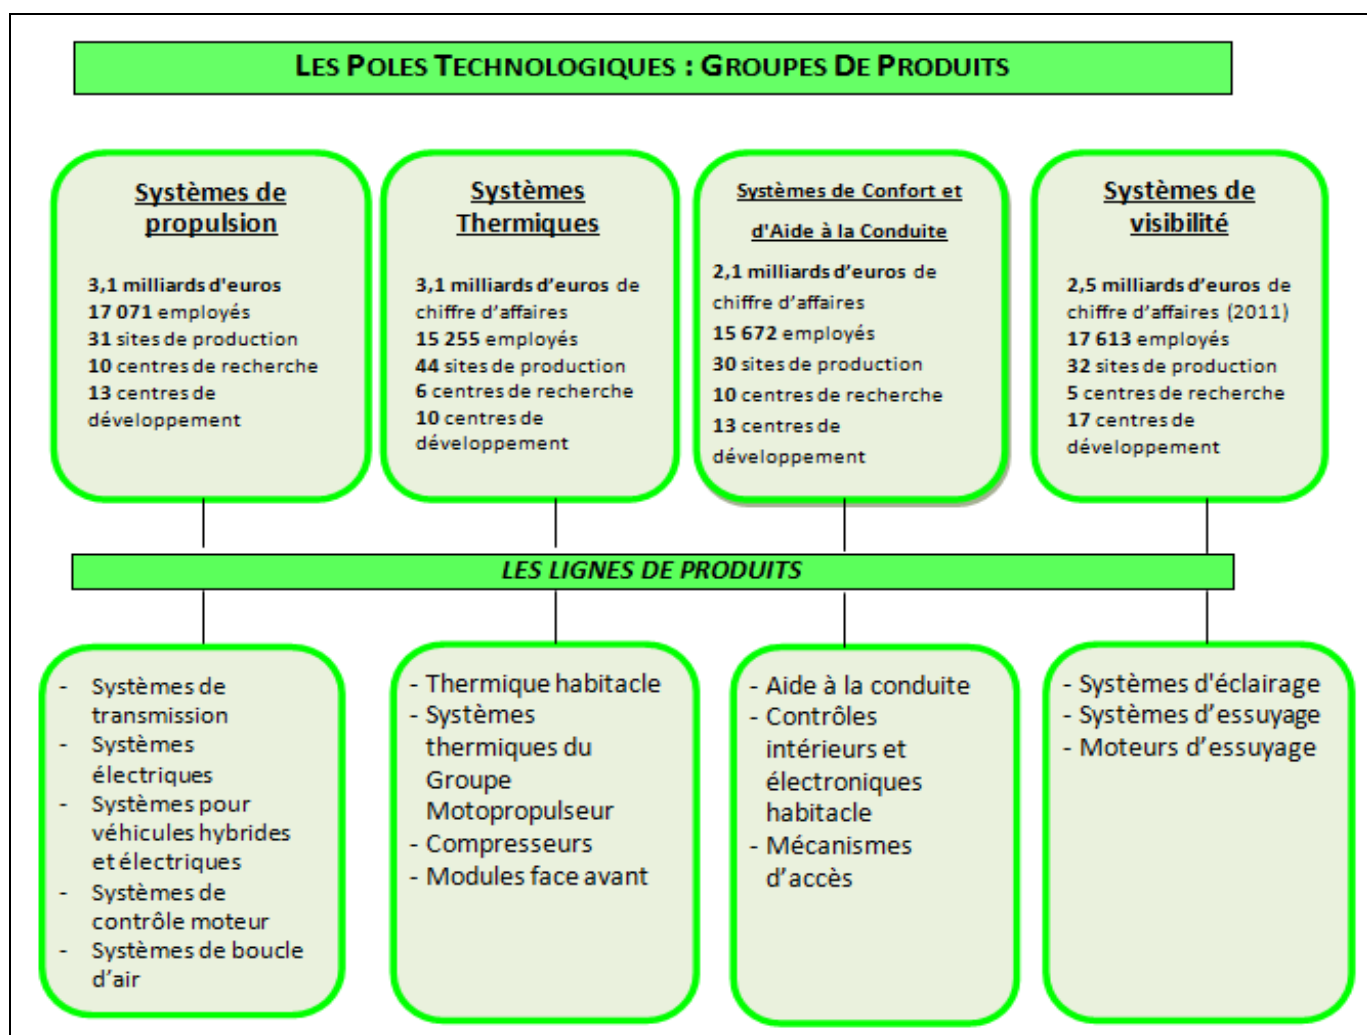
LES POLES TECHNOLOGIQUES : GROUPES DE PRODUITS

Systèmes de propulsion

3,1 milliards d'euros
17 071 employés
31 sites de production
10 centres de recherche
13 centres de développement

Systèmes Thermiques

3,1 milliards d'euros de chiffre d'affaires
15 255 employés
44 sites de production
6 centres de recherche
10 centres de développement

Systèmes de Confort et d'Aide à la Conduite

2,1 milliards d'euros de chiffre d'affaires
15 672 employés
30 sites de production
10 centres de recherche
13 centres de développement

Systèmes de visibilité

2,5 milliards d'euros de chiffre d'affaires (2011)
17 613 employés
32 sites de production
5 centres de recherche
17 centres de développement

LES LIGNES DE PRODUITS

- Systèmes de transmission
- Systèmes électriques
- Systèmes pour véhicules hybrides et électriques
- Systèmes de contrôle moteur
- Systèmes de boucle d'air

- Thermique habitacle
- Systèmes thermiques du Groupe Motopropulseur
- Compresseurs
- Modules face avant

- Aide à la conduite
- Contrôles intérieurs et électroniques habitacle
- Mécanismes d'accès

- Systèmes d'éclairage
- Systèmes d'essuyage
- Moteurs d'essuyage